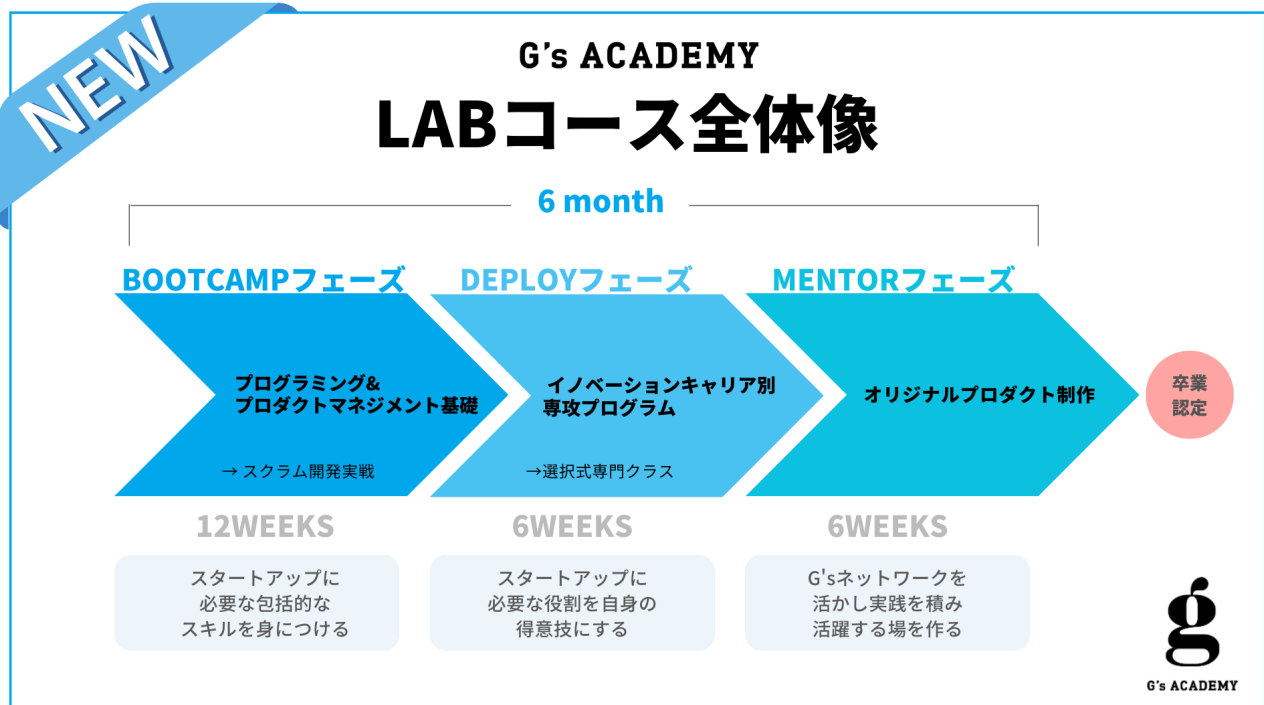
NEW

G's ACADEMY

LABコース全体像

6 month

BOOTCAMPフェーズ

DEPLOYフェーズ

MENTORフェーズ

プログラミング&
プロダクトマネジメント基礎

→ スクラム開発実戦

イノベーションキャリア別
専攻プログラム

→選択式専門クラス

オリジナルプロダクト制作

卒業
認定

12WEEKS

6WEEKS

6WEEKS

スタートアップに
必要な包括的な
スキルを身につける

スタートアップに
必要な役割を自身の
得意技にする

G'sネットワークを
活かし実践を積み
活躍する場を作る

g

G's ACADEMY